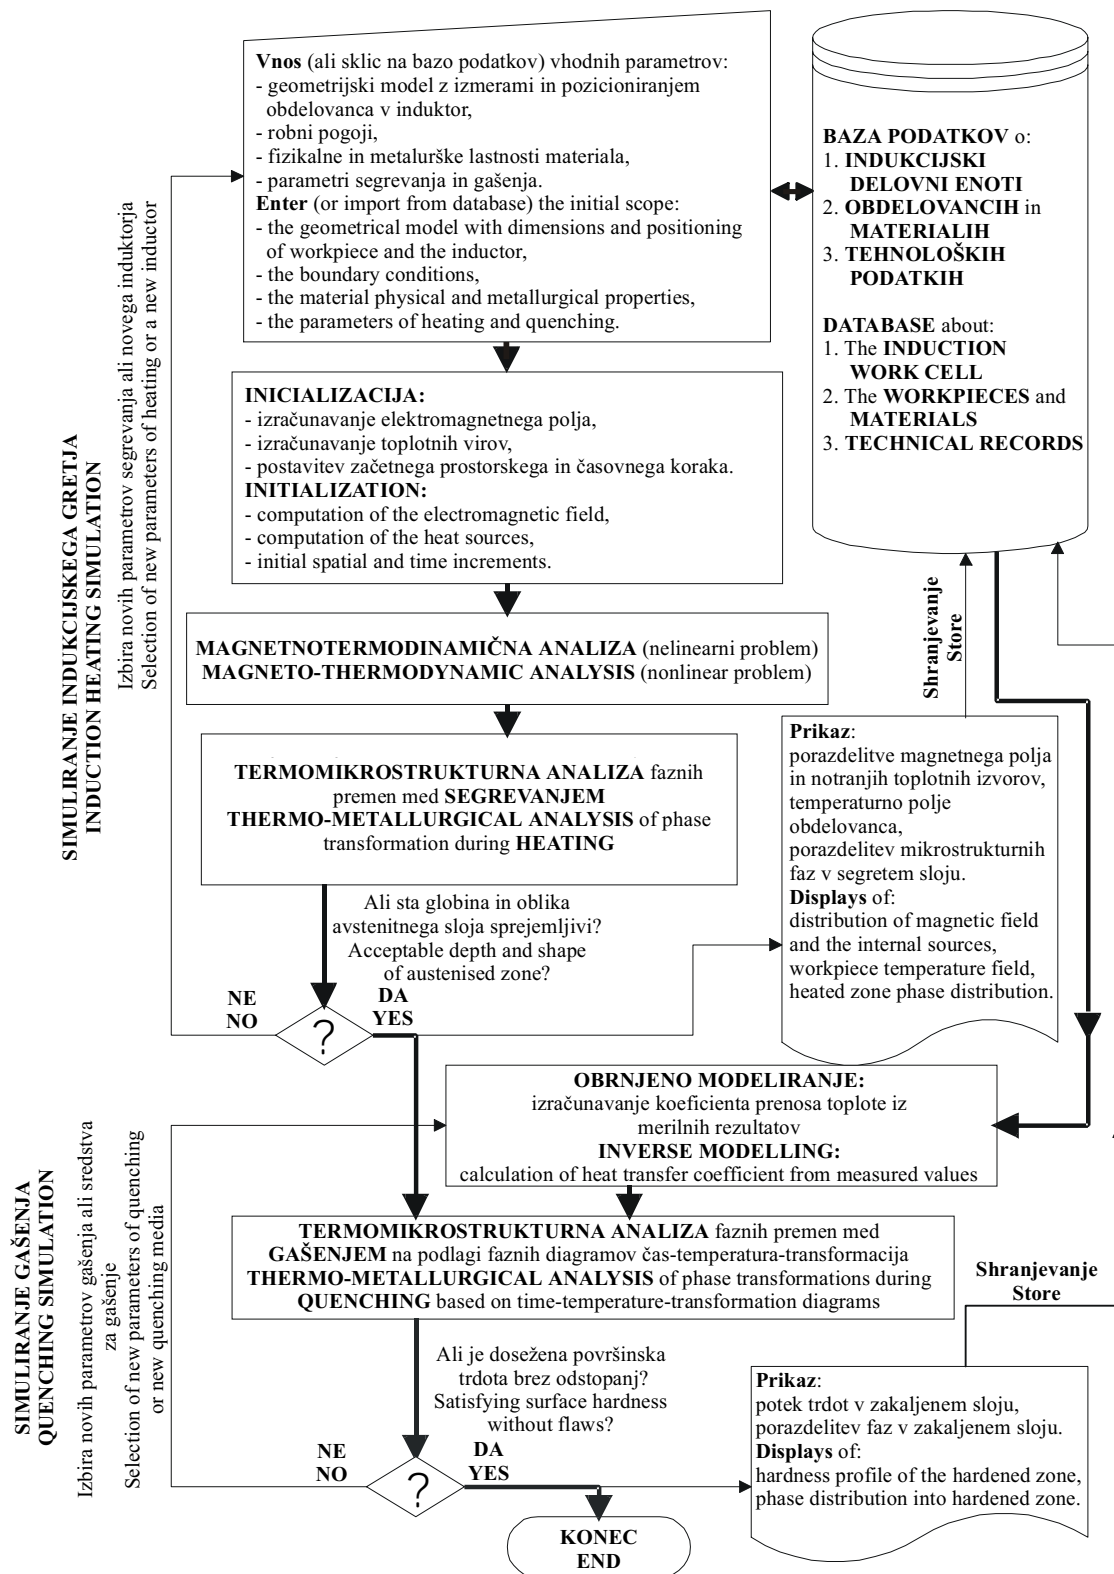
Vnos (ali sklic na bazo podatkov) vhodnih parametrov:
- geometrijski model z izmerami in pozicioniranjem obdelovanca v induktor,
- robni pogoji,
- fizikalne in metalurške lastnosti materiala,
- parametri segrevanja in gašenja.
Enter (or import from database) the initial scope:
- the geometrical model with dimensions and positioning of workpiece and the inductor,
- the boundary conditions,
- the material physical and metallurgical properties,
- the parameters of heating and quenching.

BAZA PODATKOV o:
1. INDUKCIJSKI DELOVNI ENOTI
2. OBDELOVANCIH in MATERIALIH
3. TEHNOLOŠKIH PODATKIH

DATABASE about:
1. The INDUCTION WORK CELL
2. The WORKPIECES and MATERIALS
3. TECHNICAL RECORDS

SIMULIRANJE INDUKCIJSKEGA GRETJA
INDUCTION HEATING SIMULATION

Izbira novih parametrov segrevanja ali novega induktorja
Selection of new parameters of heating or a new inductor

INICIALIZACIJA:
- izračunavanje elektromagnetnega polja,
- izračunavanje toplotnih virov,
- postavitev začetnega prostorskega in časovnega koraka.
INITIALIZATION:
- computation of the electromagnetic field,
- computation of the heat sources,
- initial spatial and time increments.

Shranjevanje
Store

MAGNETNOTERMODINAMIČNA ANALIZA (nelinearni problem)
MAGNETO-THERMODYNAMIC ANALYSIS (nonlinear problem)

TERMOMIKROSTRUKTURNA ANALIZA faznih premen med SEGREVANJEM
THERMO-METALLURGICAL ANALYSIS of phase transformation during HEATING

Prikaz:
porazdelitve magnetnega polja in notranjih toplotnih izvorov, temperaturno polje obdelovanca, porazdelitev mikrostrukturnih faz v segretem sloju.
Displays of:
distribution of magnetic field and the internal sources, workpiece temperature field, heated zone phase distribution.

Ali sta globina in oblika avstenitnega sloja sprejemljivi?
Acceptable depth and shape of austenised zone?

NE
NO
?
DA
YES

OBRNJENO MODELIRANJE:
izračunavanje koeficienta prenosa toplote iz merilnih rezultatov
INVERSE MODELLING:
calculation of heat transfer coefficient from measured values

SIMULIRANJE GAŠENJA
QUENCHING SIMULATION

Izbira novih parametrov gašenja ali sredstva za gašenje
Selection of new parameters of quenching or new quenching media

TERMOMIKROSTRUKTURNA ANALIZA faznih premen med GAŠENJEM na podlagi faznih diagramov čas-temperatura-transformacija
THERMO-METALLURGICAL ANALYSIS of phase transformations during QUENCHING based on time-temperature-transformation diagrams

Shranjevanje
Store

Ali je dosežena površinska trdota brez odstopanj?
Satisfying surface hardness without flaws?

Prikaz:
potek trdot v zakaljenem sloju, porazdelitev faz v zakaljenem sloju.
Displays of:
hardness profile of the hardened zone, phase distribution into hardened zone.

NE
NO
?
DA
YES

KONEC
END